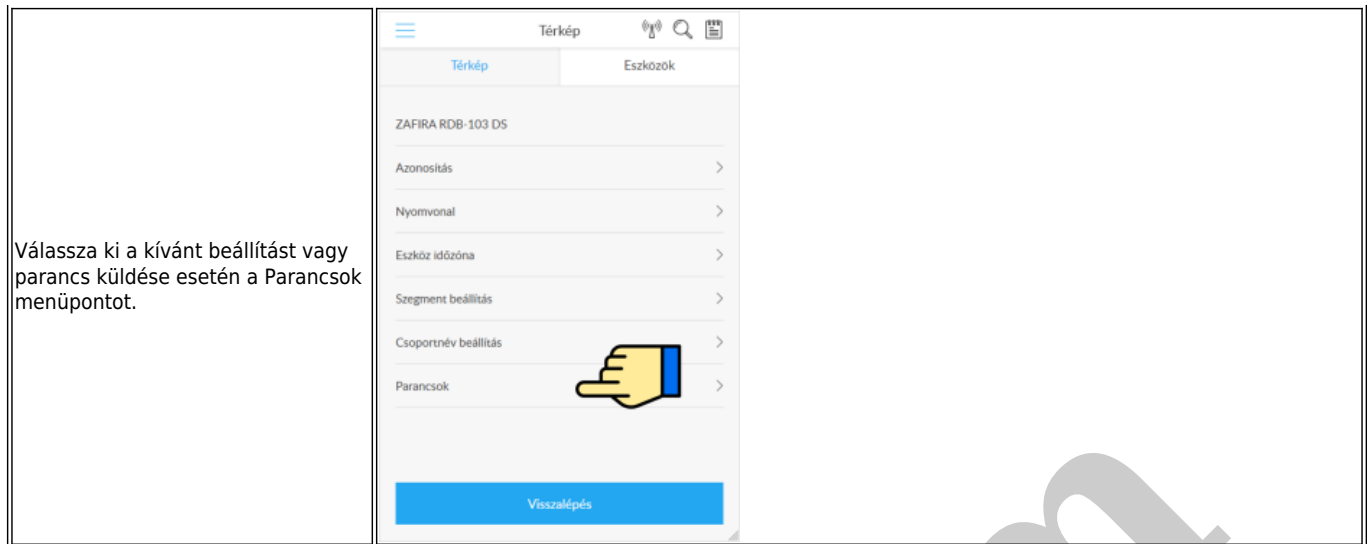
Válassza ki a kívánt beállítást vagy parancs küldése esetén a Parancsok menüpontot.

Térkép

Térkép | Eszközök

ZAFIRA RDB-103 DS

Azonosítás

Nyomvonal

Eszköz időzóna

Szegment beállítás

Csoportnév beállítás

Parancsok

Visszalépés